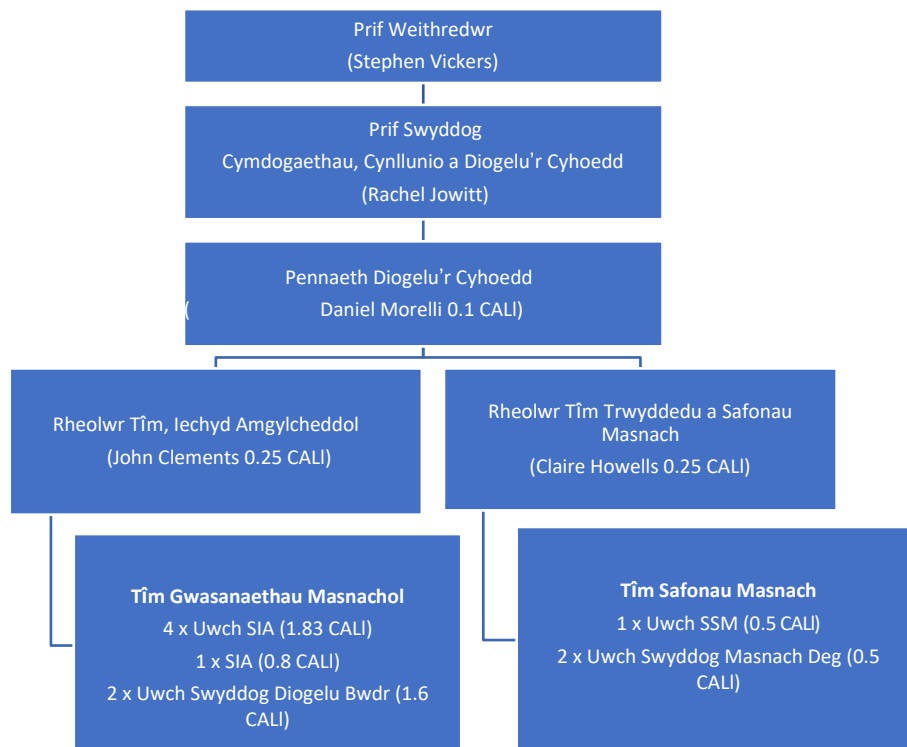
Prif Weithredwr
(Stephen Vickers)

Prif Swyddog
Cymdogaethau, Cynllunio a Diogelu'r Cyhoedd
(Rachel Jowitt)

Pennaeth Diogelu'r Cyhoedd
( Daniel Morelli 0.1 CALl)

Rheolwr Tîm, Iechyd Amgylcheddol
(John Clements 0.25 CALl)

Rheolwr Tîm Trwyddedu a Safonau Masnach
(Claire Howells 0.25 CALl)

**Tîm Gwasanaethau Masnachol**
4 x Uwch SIA (1.83 CALl)
1 x SIA (0.8 CALl)
2 x Uwch Swyddog Diogelu Bwdr (1.6 CALl)

**Tîm Safonau Masnach**
1 x Uwch SSM (0.5 CALl)
2 x Uwch Swyddog Masnach Deg (0.5 CALl)